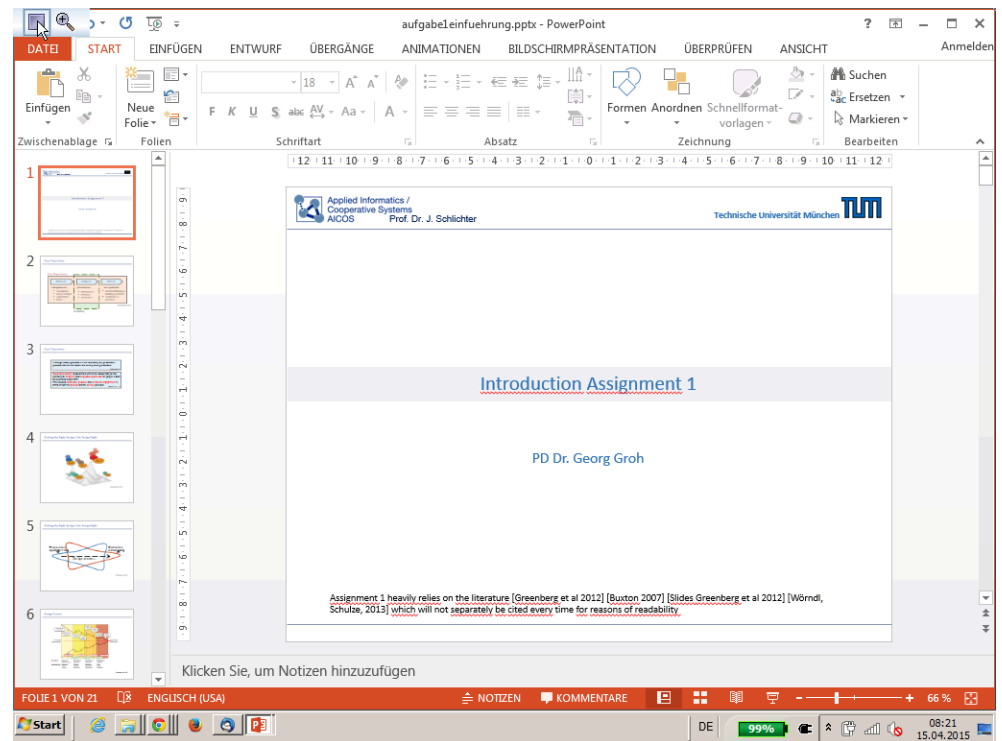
aufgabe1einfuehrung.pptx - PowerPoint

? — □ ✕

DATEI START EINFÜGEN ENTWURF ÜBERGÄNGE ANIMATIONEN BILDSCHIRMPRÄSENTATION ÜBERPRÜFEN ANSICHT Anmelden

Einfügen Neue Folie 18 F K U S abc AV Aa A Formen Anordnen Schnellformatvorlagen Suchen Ersetzen Markieren

Zwischenablage Folien Schriftart Absatz Zeichnung Bearbeiten

1 2 3 4 5 6

Applied Informatics / Cooperative Systems AICOS Prof. Dr. J. Schlichter

Technische Universität München TUM

Introduction Assignment 1

PD Dr. Georg Groh

Assignment 1 heavily relies on the literature [Greenberg et al 2012] [Buxton 2007] [Slides Greenberg et al 2012] [Wörndl, Schulze, 2013] which will not separately be cited every time for reasons of readability

Klicken Sie, um Notizen hinzuzufügen

FOLIE 1 VON 21 ENGLISCH (USA) NOTIZEN KOMMENTARE 66 %

Start DE 99% 08:21 15.04.2015